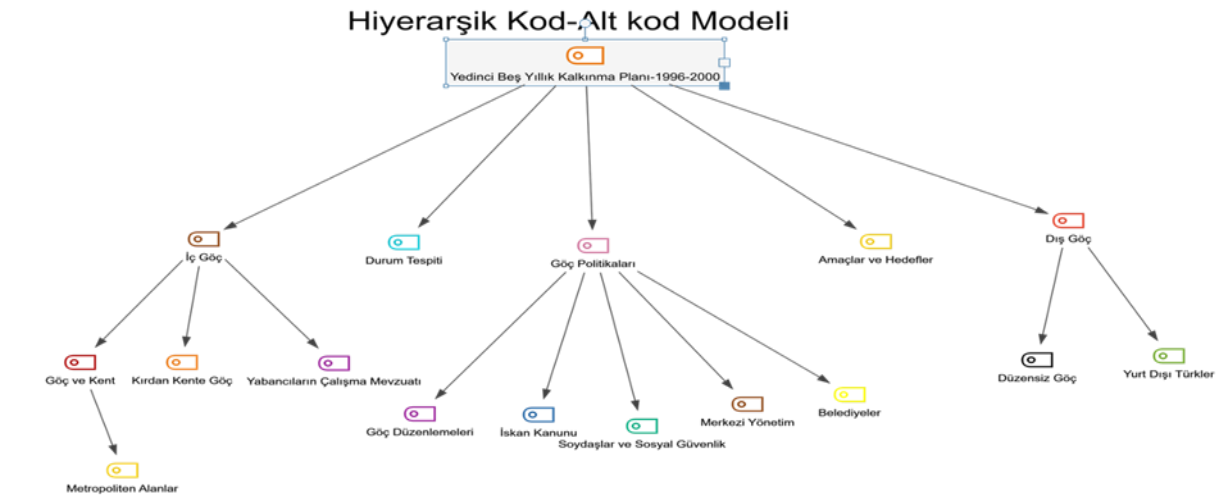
Hiyerarşik Kod-Alt kod Modeli

Yedinci Beş Yıllık Kalkınma Planı-1996-2000

İç Göç

Durum Tespiti

Göç Politikaları

Amaçlar ve Hedefler

Dış Göç

Göç ve Kent

Kırdan Kente Göç

Yabancıların Çalışma Mevzuatı

Göç Düzenlemeleri

İskan Kanunu

Soydaşlar ve Sosyal Güvenlik

Merkezi Yönetim

Belediyeler

Düzensiz Göç

Yurt Dışı Türkler

Metropoliten Alanlar